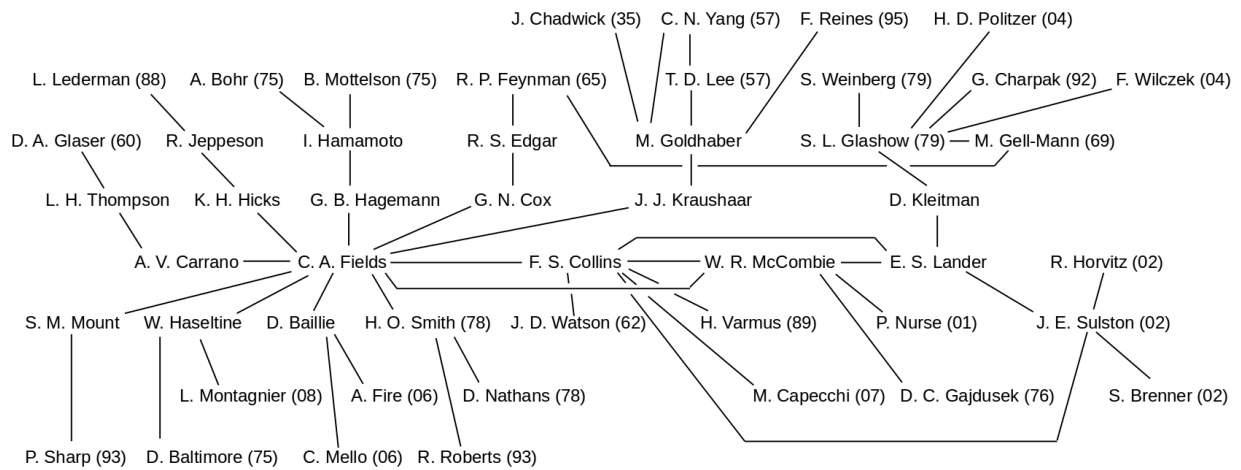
J. Chadwick (35)
C. N. Yang (57)
F. Reines (95)
H. D. Politzer (04)

L. Lederman (88)
A. Bohr (75)
B. Mottelson (75)
R. P. Feynman (65)
T. D. Lee (57)
S. Weinberg (79)
G. Charpak (92)
F. Wilczek (04)

D. A. Glaser (60)
R. Jeppeson
I. Hamamoto
R. S. Edgar
M. Goldhaber
S. L. Glashow (79)
M. Gell-Mann (69)

L. H. Thompson
K. H. Hicks
G. B. Hagemann
G. N. Cox
J. J. Kraushaar
D. Kleitman

A. V. Carrano
C. A. Fields
F. S. Collins
W. R. McCombie
E. S. Lander
R. Horvitz (02)

S. M. Mount
W. Haseltine
D. Baillie
H. O. Smith (78)
J. D. Watson (62)
H. Varmus (89)
P. Nurse (01)
J. E. Sulston (02)

L. Montagnier (08)
A. Fire (06)
D. Nathans (78)
M. Capecchi (07)
D. C. Gajdusek (76)
S. Brenner (02)

P. Sharp (93)
D. Baltimore (75)
C. Mello (06)
R. Roberts (93)